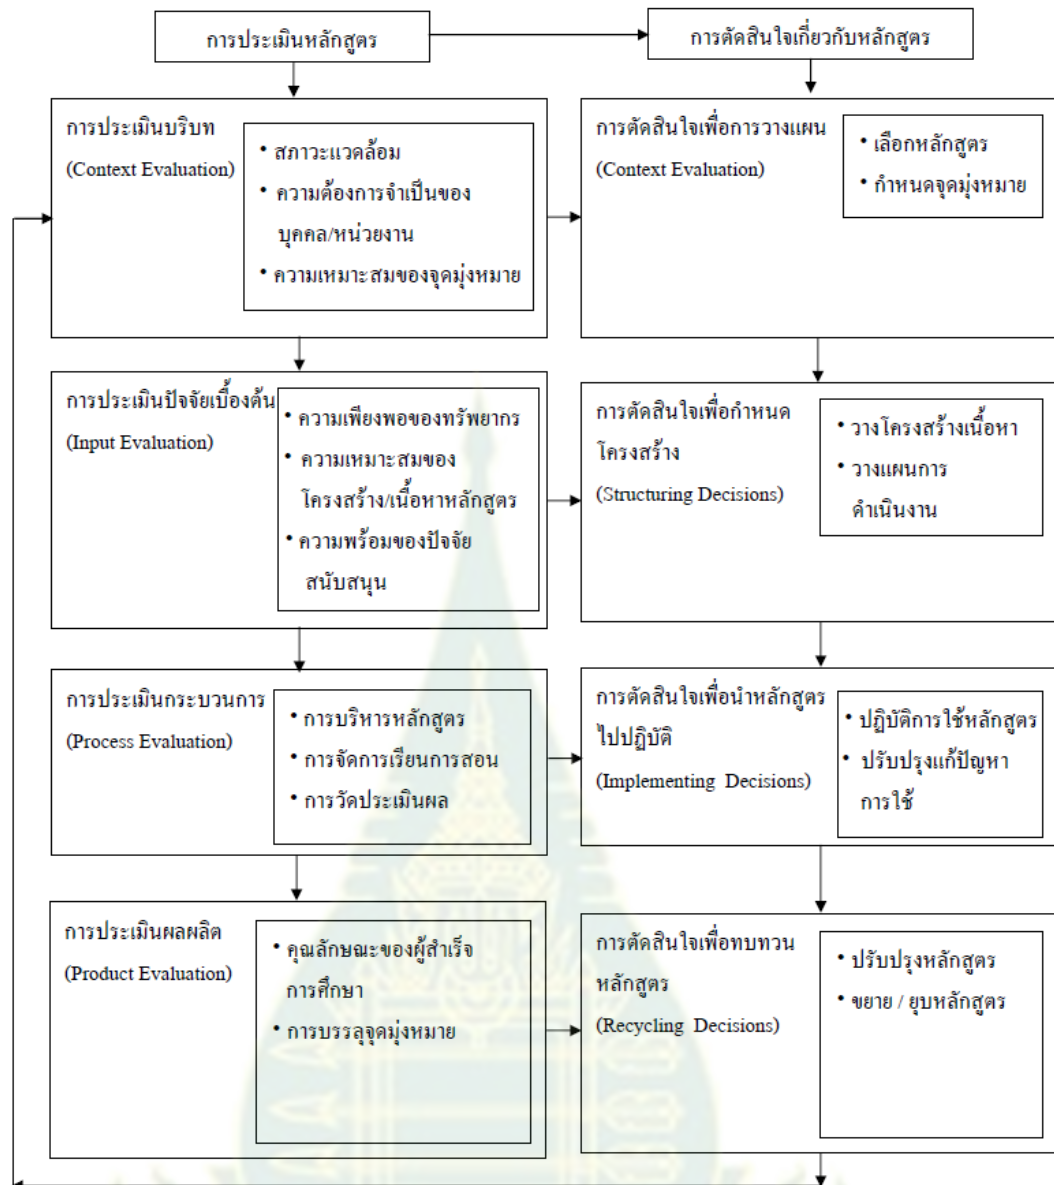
การประเมินหลักสูตร

การตัดสินใจเกี่ยวกับหลักสูตร

การประเมินบริบท (Context Evaluation)

• สภาวะแวดล้อม
• ความต้องการจำเป็นของบุคคล/หน่วยงาน
• ความเหมาะสมของจุดมุ่งหมาย

การตัดสินใจเพื่อการวางแผน (Context Evaluation)

• เลือกหลักสูตร
• กำหนดจุดมุ่งหมาย

การประเมินปัจจัยเบื้องต้น (Input Evaluation)

• ความเพียงพอของทรัพยากร
• ความเหมาะสมของโครงสร้าง/เนื้อหาหลักสูตร
• ความพร้อมของปัจจัยสนับสนุน

การตัดสินใจเพื่อกำหนดโครงสร้าง (Structuring Decisions)

• วางโครงสร้างเนื้อหา
• วางแผนการดำเนินงาน

การประเมินกระบวนการ (Process Evaluation)

• การบริหารหลักสูตร
• การจัดการเรียนการสอน
• การวัดประเมินผล

การตัดสินใจเพื่อนำหลักสูตรไปปฏิบัติ (Implementing Decisions)

• ปฏิบัติการใช้หลักสูตร
• ปรับปรุงแก้ปัญหาการใช้

การประเมินผลผลิต (Product Evaluation)

• คุณลักษณะของผู้สำเร็จการศึกษา
• การบรรลุจุดมุ่งหมาย

การตัดสินใจเพื่อทบทวนหลักสูตร (Recycling Decisions)

• ปรับปรุงหลักสูตร
• ขยาย / ยุบหลักสูตร